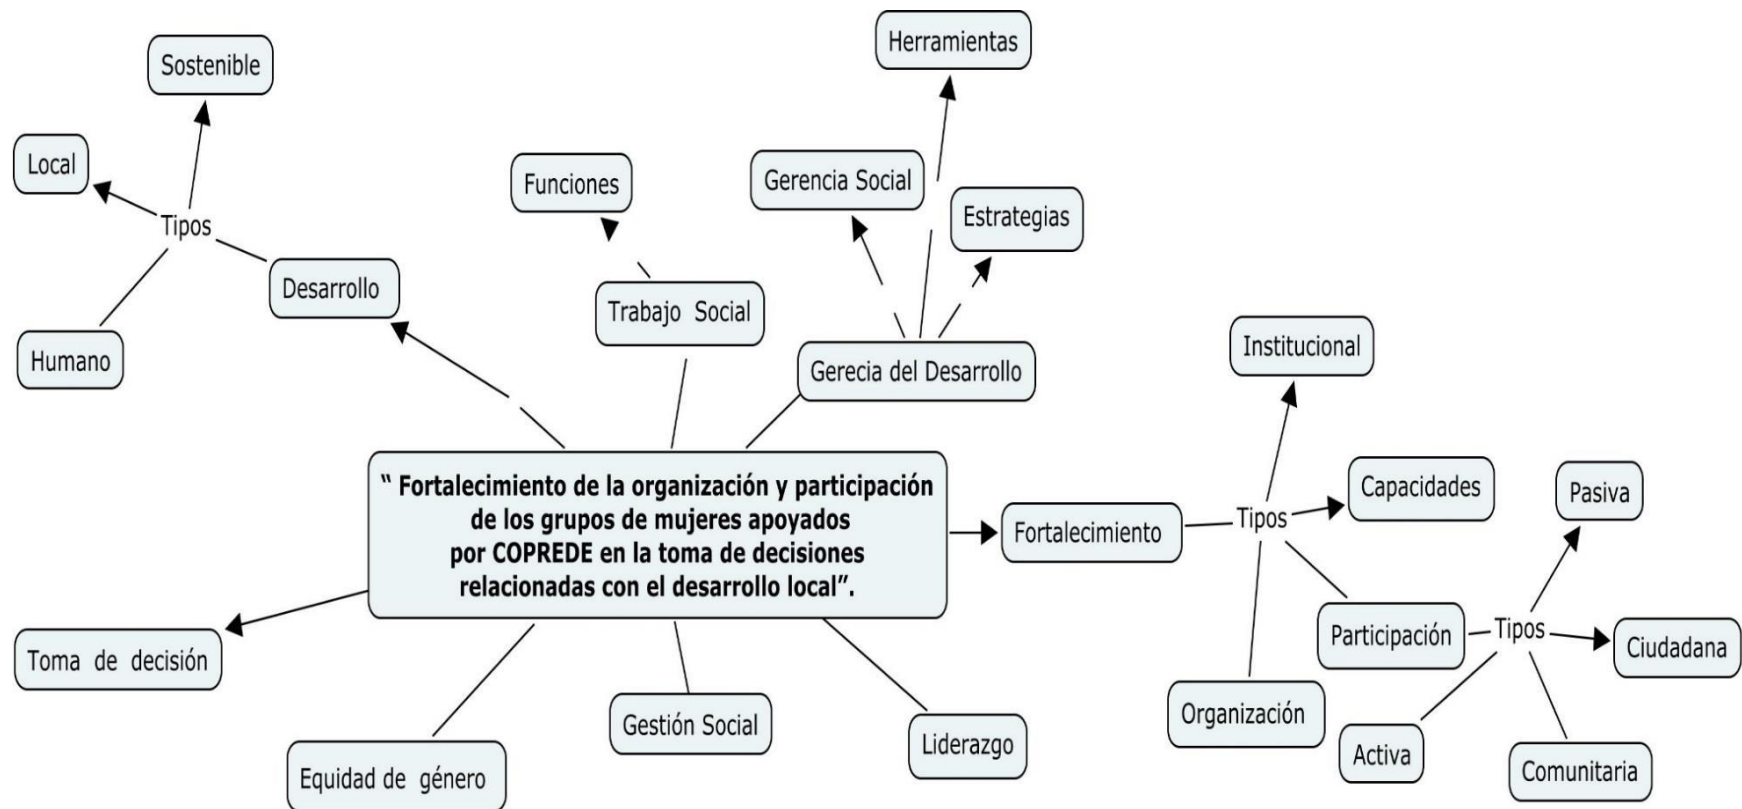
Sostenible

Local

Tipos

Desarrollo

Humano

Funciones

Trabajo Social

Herramientas

Gerencia Social

Estrategias

Gerecia del Desarrollo

" Fortalecimiento de la organización y participación de los grupos de mujeres apoyados por COPREDE en la toma de decisiones relacionadas con el desarrollo local".

Fortalecimiento

Tipos

Institucional

Capacidades

Organización

Participación

Tipos

Pasiva

Ciudadana

Activa

Comunitaria

Toma de decisión

Equidad de género

Gestión Social

Liderazgo